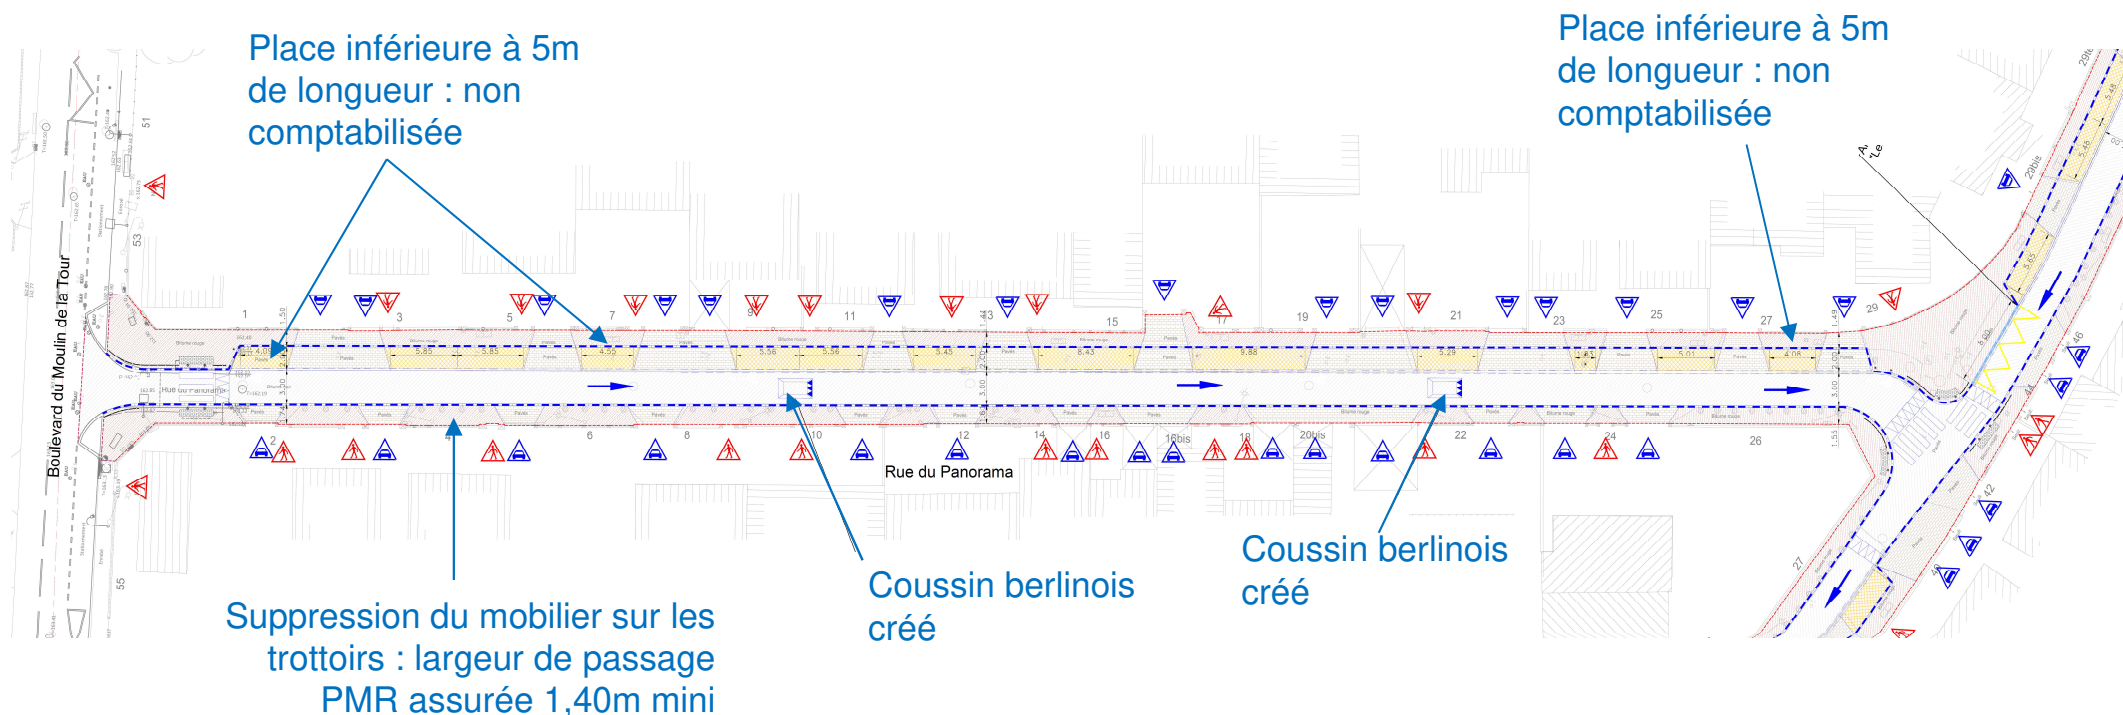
Place inférieure à 5m de longueur : non comptabilisée

Place inférieure à 5m de longueur : non comptabilisée

Boulevard du Moulin de la Tour

1
3
5
7
9
11
13
15
17
19
21
23
25
27
29

2
4
6
8
10
12
14
16
16bis
18
20bis
22
24
26

51
53
55

4.01
5.85
5.85
4.55
5.56
5.56
5.45
8.43
9.88
5.29
5.01
4.06

Rue du Panorama

Rue du Panorama

Coussin berlinois créé

Coussin berlinois créé

Suppression du mobilier sur les trottoirs : largeur de passage PMR assurée 1,40m mini